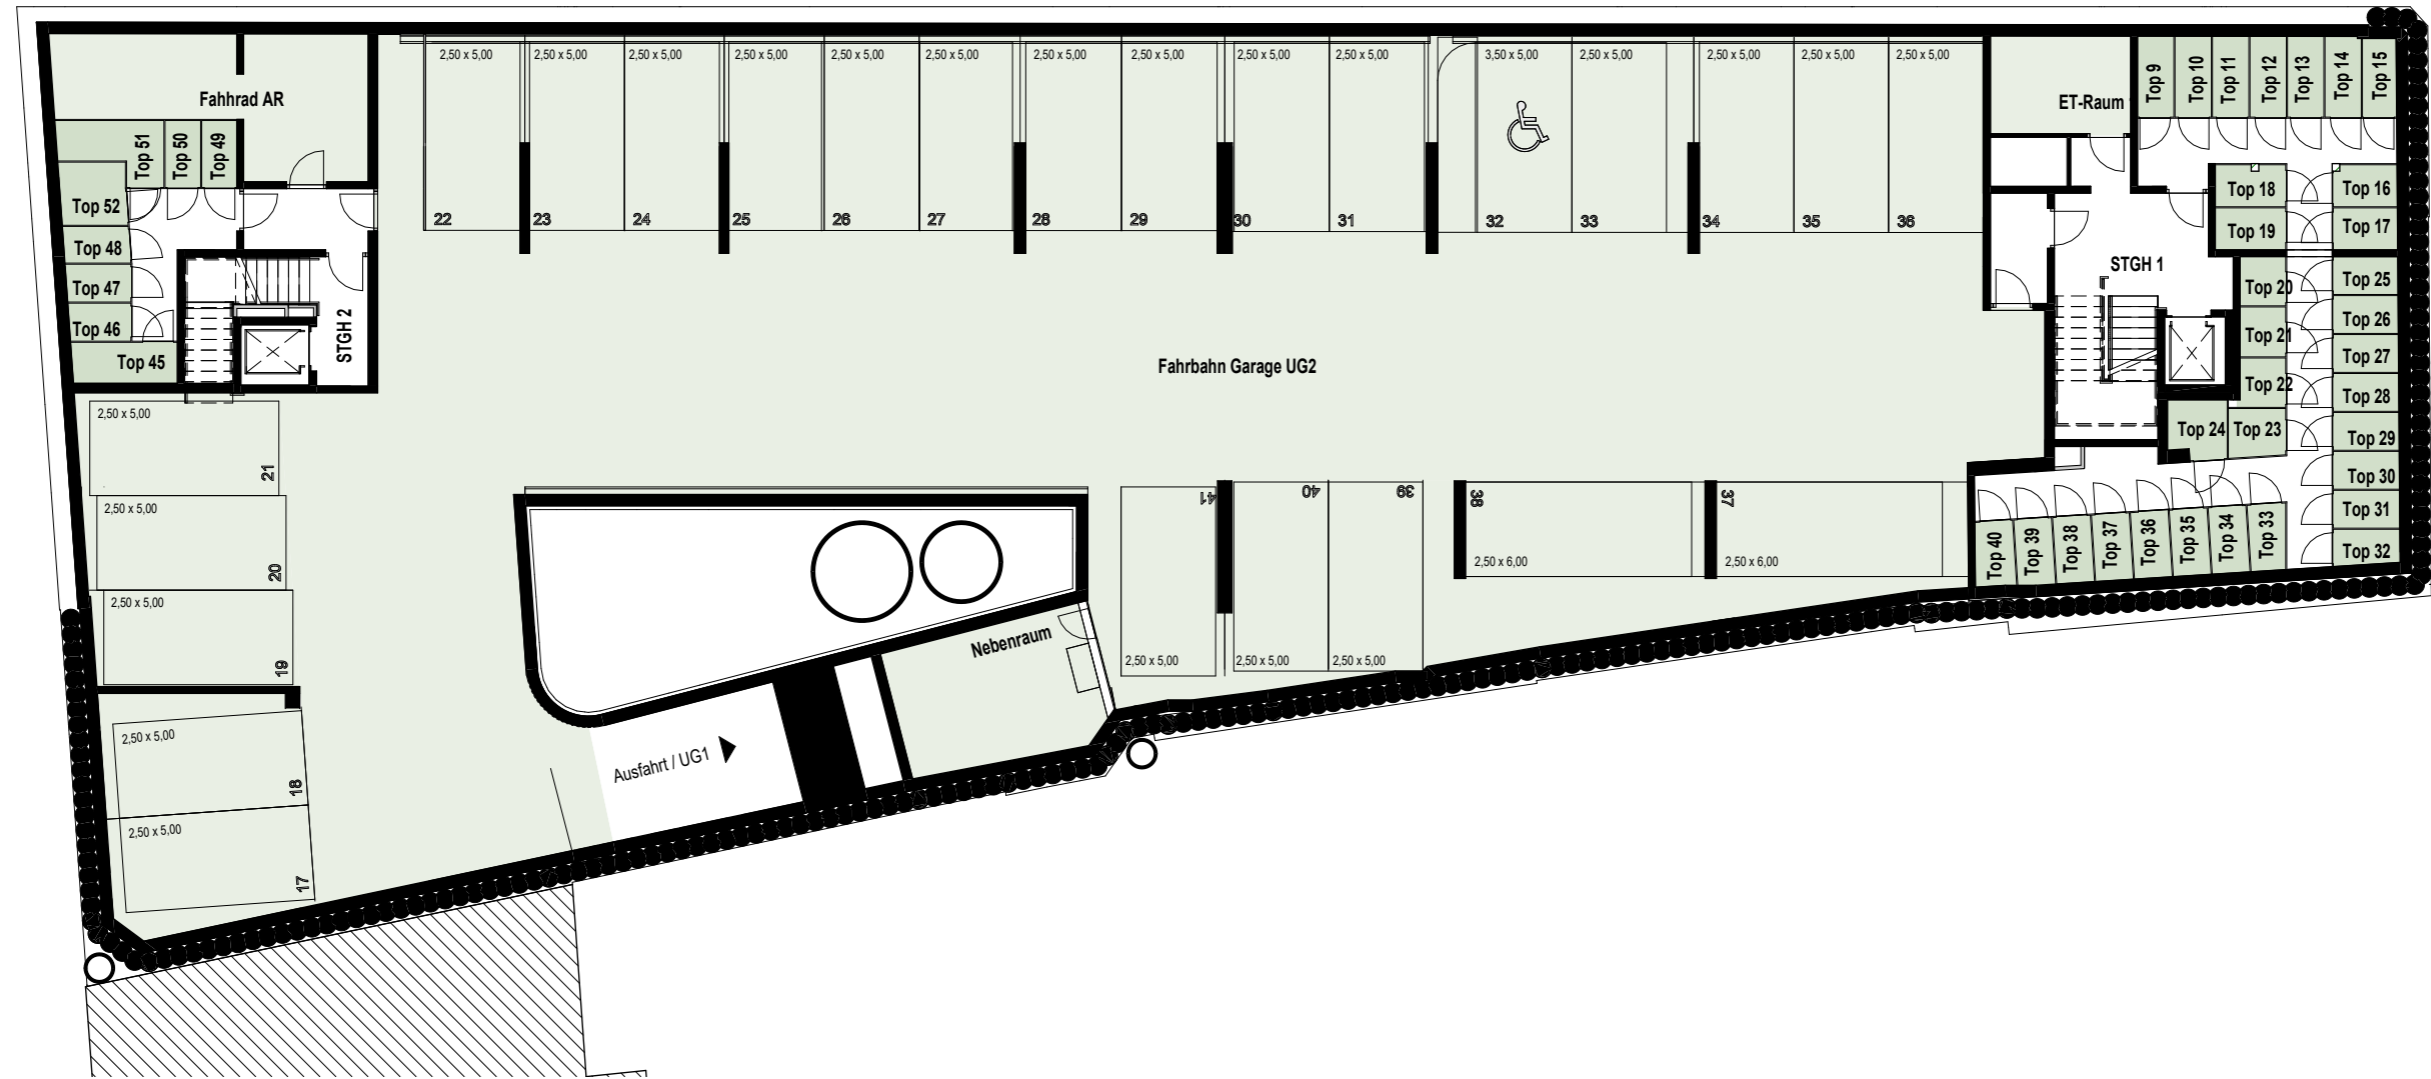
Fahrrad AR

Top 51 Top 50 Top 49

Top 52

Top 48

Top 47

Top 46

Top 45

STGH 2

2,50 x 5,00 2,50 x 5,00 2,50 x 5,00 2,50 x 5,00 2,50 x 5,00 2,50 x 5,00 2,50 x 5,00 2,50 x 5,00 2,50 x 5,00 2,50 x 5,00 3,50 x 5,00 2,50 x 5,00 2,50 x 5,00 2,50 x 5,00 2,50 x 5,00

22 23 24 25 26 27 28 29 30 31 32 33 34 35 36

ET-Raum

Top 9 Top 10 Top 11 Top 12 Top 13 Top 14 Top 15

Top 18 Top 16

Top 19 Top 17

STGH 1

Top 20 Top 25

Top 21 Top 26

Top 27

Top 22 Top 28

Top 24 Top 23 Top 29

Top 30

Top 31

Top 32

Top 40 Top 39 Top 38 Top 37 Top 36 Top 35 Top 34 Top 33

Fahrbahn Garage UG2

2,50 x 5,00
21

2,50 x 5,00
20

2,50 x 5,00
19

2,50 x 5,00
18

2,50 x 5,00
17

41 40 39 38 37

2,50 x 6,00 2,50 x 6,00

2,50 x 5,00 2,50 x 5,00 2,50 x 5,00

Nebenraum

Ausfahrt / UG1